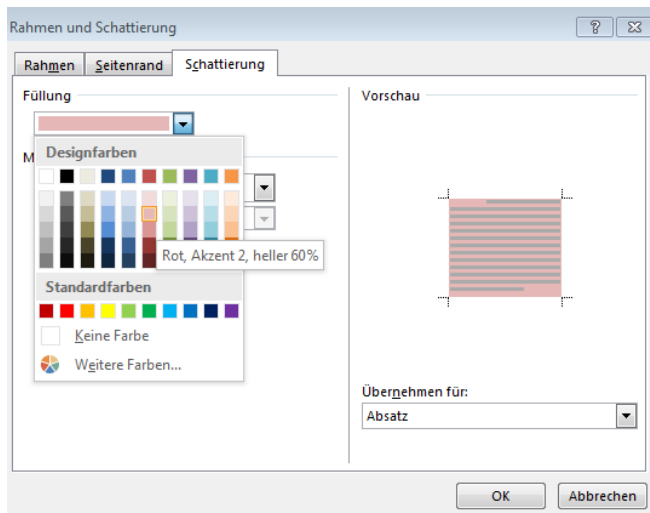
Rahmen und Schattierung

?

Rahmen | Seitenrand | Schattierung

Füllung

M

Designfarben

Rot, Akzent 2, heller 60%

Standardfarben

Keine Farbe

Weitere Farben...

Vorschau

Übernehmen für:

Absatz

OK

Abbrechen